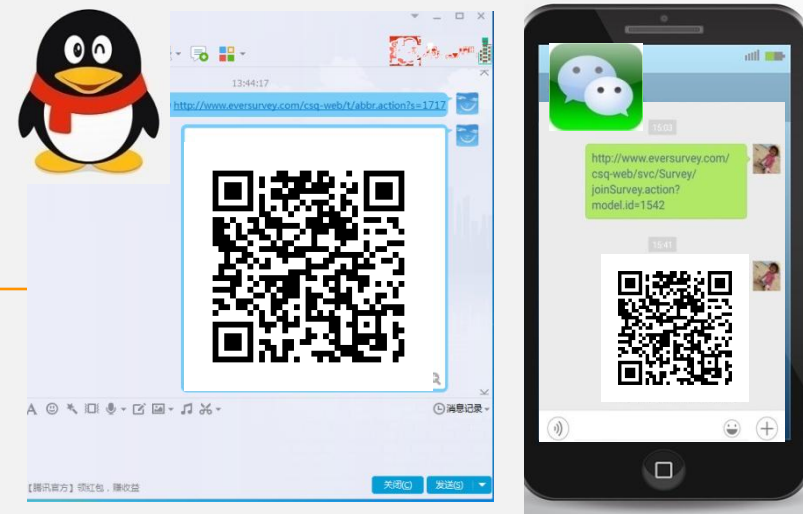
13:44:17

http://www.eversurvey.com/csq-web/t/abbr.action?s=1717

消息记录

[腾讯官方] 领红包，赚收益

关闭(C)

发送(S)

15:03

http://www.eversurvey.com/csq-web/svc/Survey/joinSurvey.action?model.id=1542

15:41